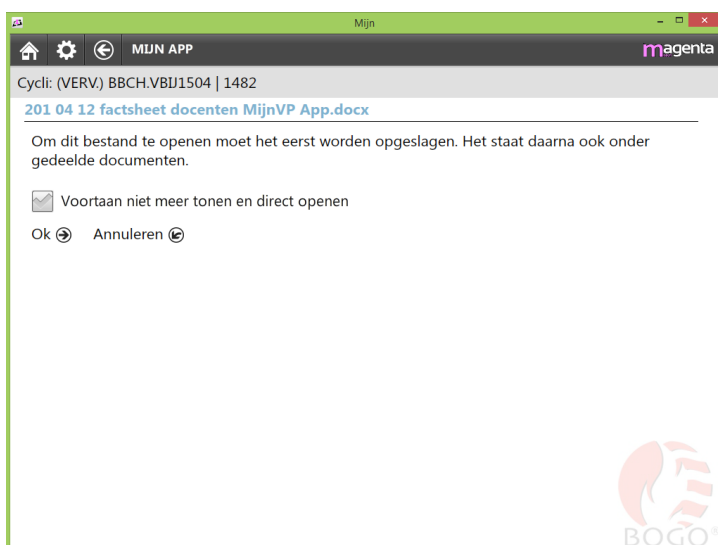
Mijn

MIJN APP

magenta

Cycli: (VERV.) BBCH.VBIJ1504 | 1482

201 04 12 factsheet docenten MijnVP App.docx

Om dit bestand te openen moet het eerst worden opgeslagen. Het staat daarna ook onder gedeelde documenten.

Voortaan niet meer tonen en direct openen

Ok Annuleren

BOGO